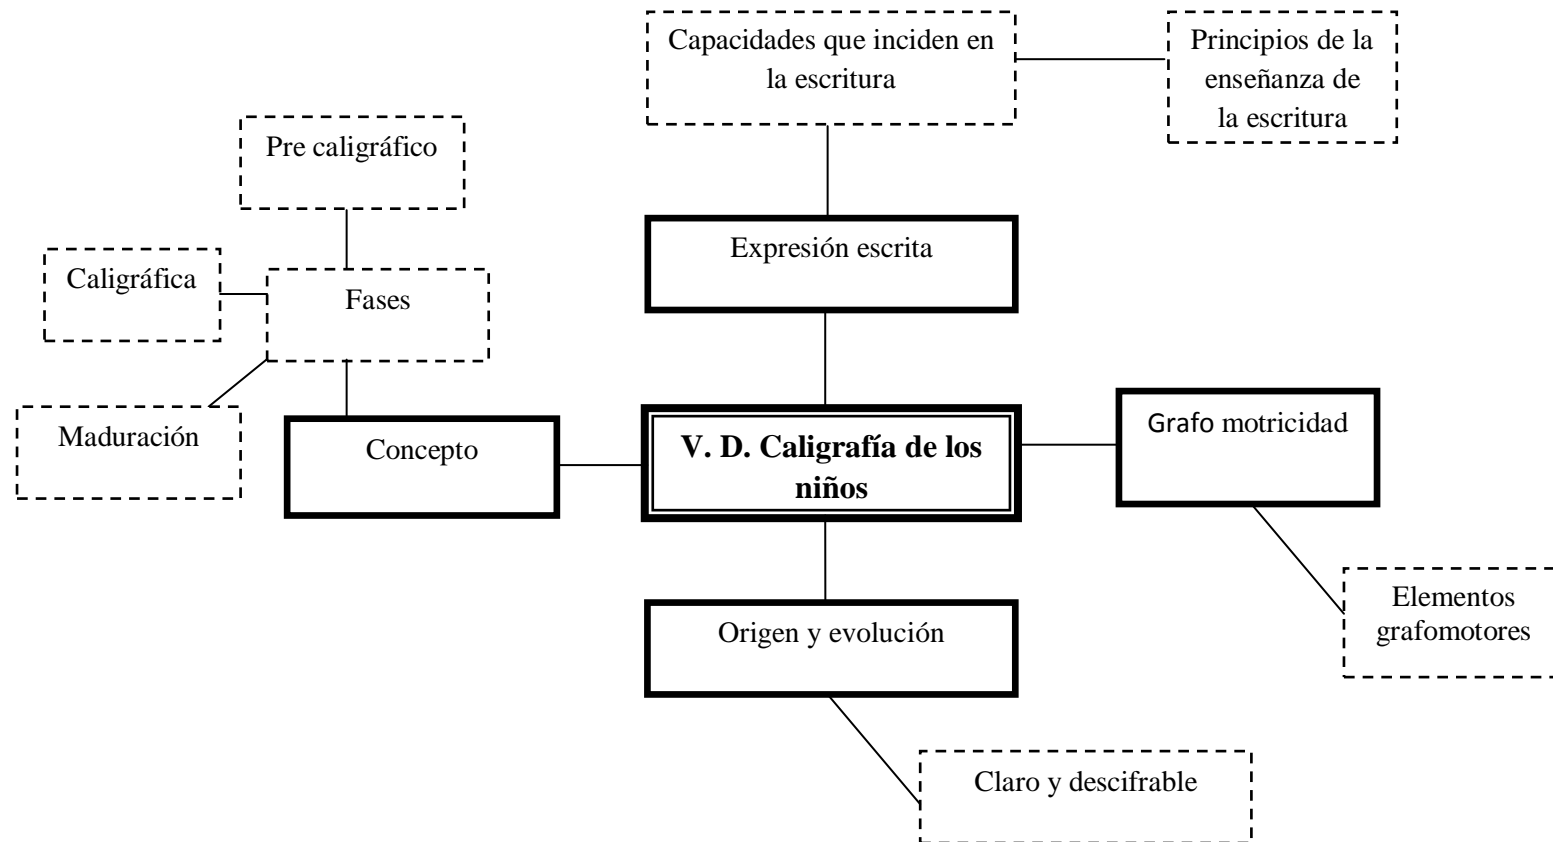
Capacidades que inciden en la escritura

Principios de la enseñanza de la escritura

Pre caligráfico

Expresión escrita

Caligráfica

Fases

Maduración

Concepto

V. D. Caligrafía de los niños

Grafo motricidad

Elementos grafomotores

Origen y evolución

Claro y descifrable